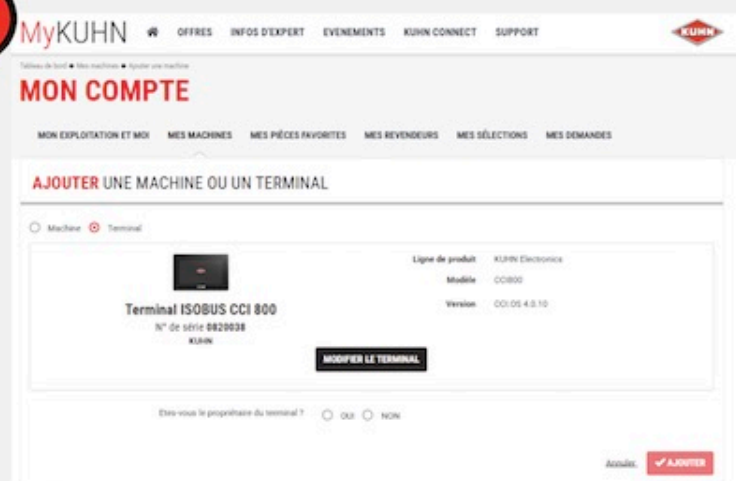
MyKUHN OFFRES INFOS D'EXPERT EVENEMENTS KUHN CONNECT SUPPORT

KUHN

Tableau de bord ▸ Mes machines ▸ Ajouter une machine

MON COMPTE

MON EXPLOITATION ET MOI MES MACHINES MES PIÈCES FAVORITES MES REVENDEURS MES SÉLECTIONS MES DEMANDES

AJOUTER UNE MACHINE OU UN TERMINAL

Machine Terminal

Terminal ISOBUS CCI 800
N° de série 0820038
KUHN

| | |
|---|---|
| Ligne de produit | KUHN Electronics |
| Modèle | CCI800 |
| Version | CCI.OS 4.0.10 |

MODIFIER LE TERMINAL

Etes-vous le propriétaire du terminal ? OUI NON

Annuler AJOUTER